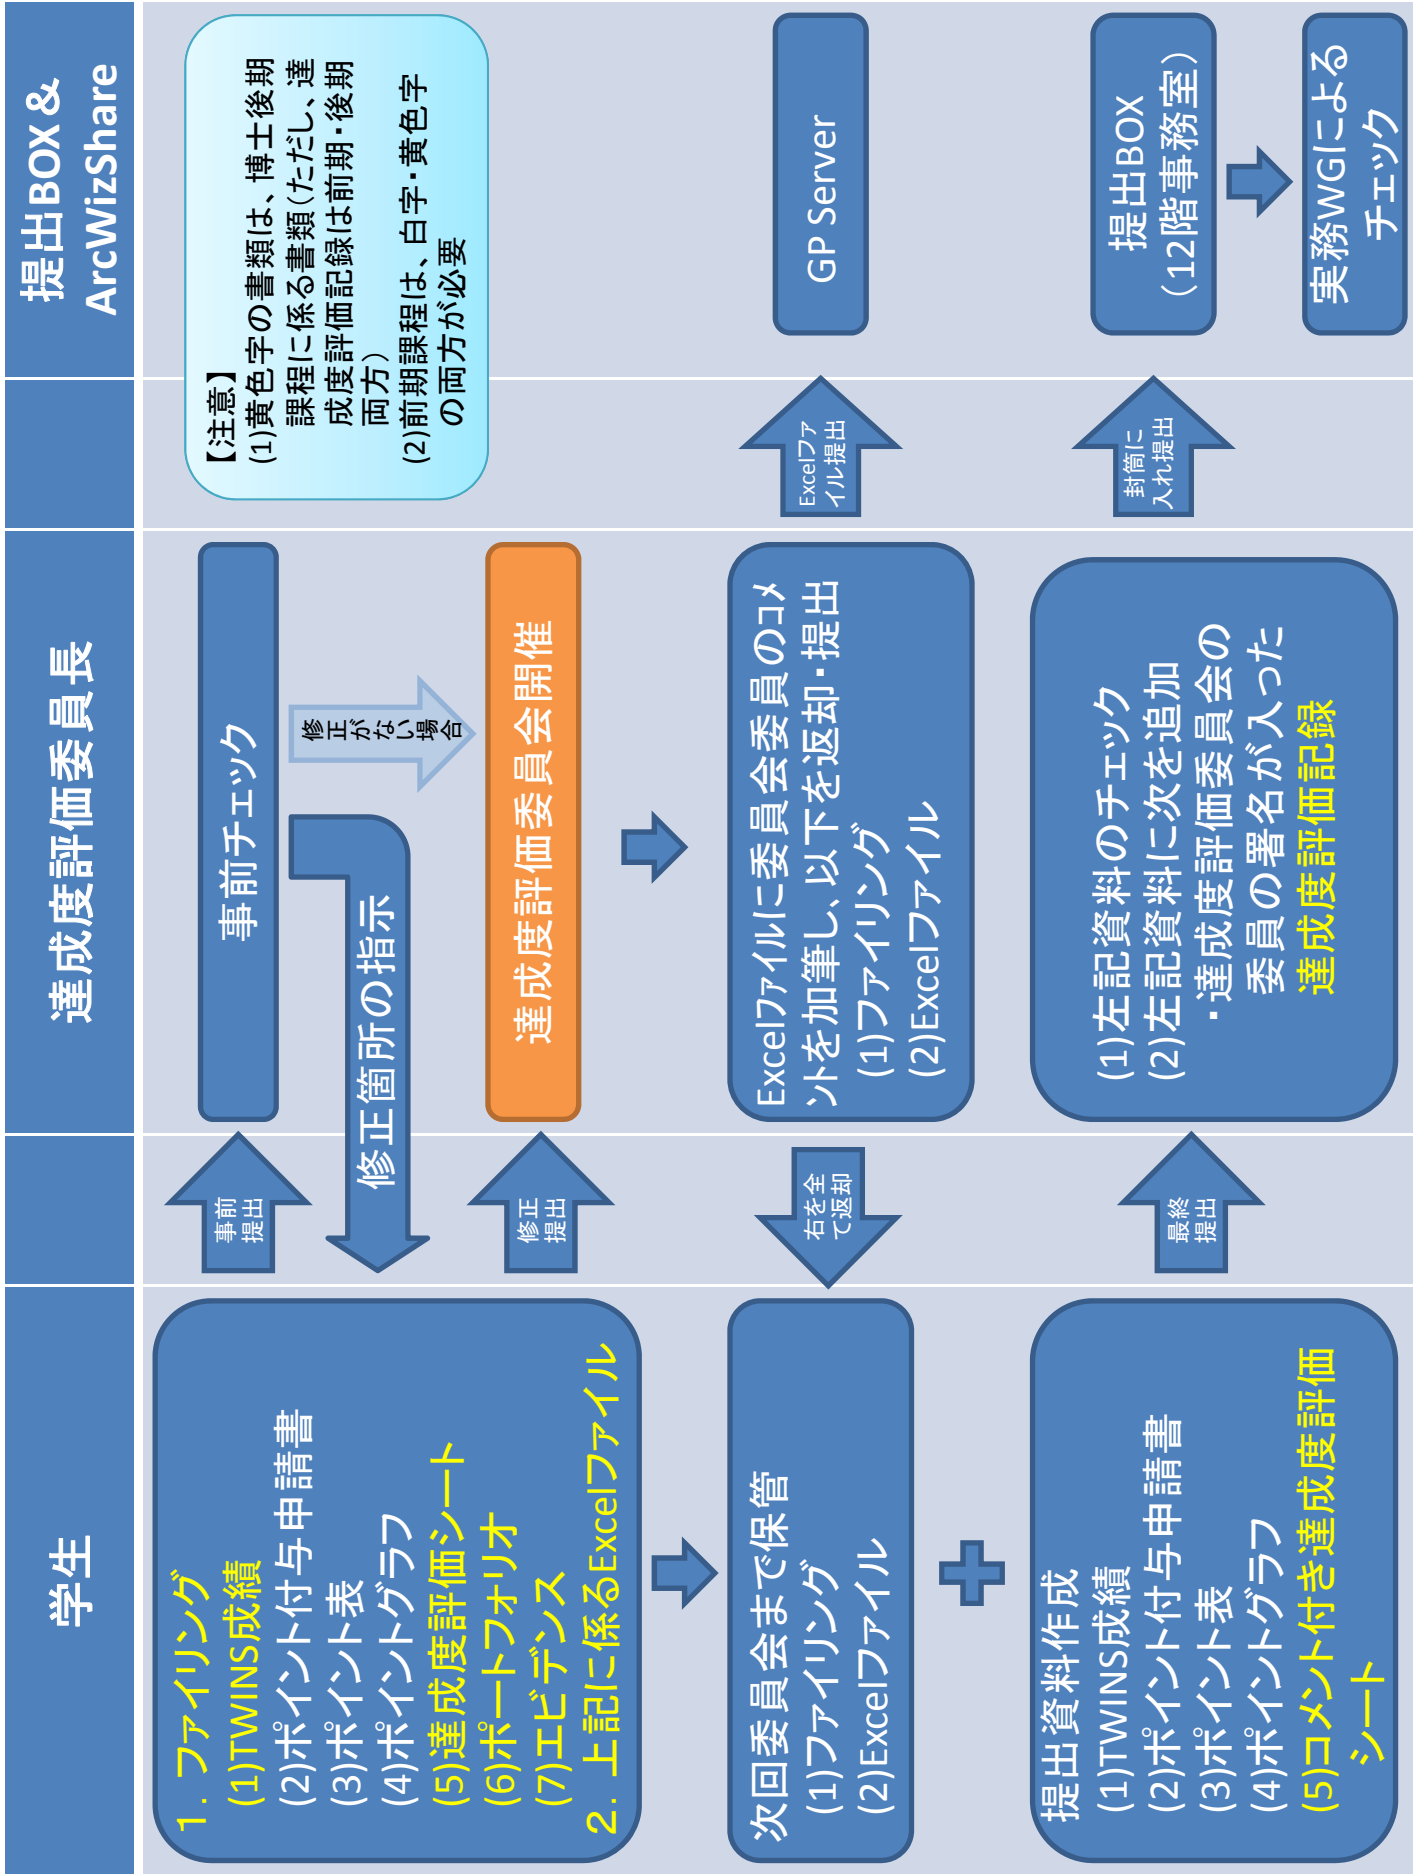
提出BOX & ArcWizShare

【注意】
(1)黄色字の書類は、博士後期課程に係る書類(ただし、達成度評価記録は前期・後期両方)
(2)前期課程は、白字・黄色字の両方が必要

GP Server

Excelファイル提出

提出BOX(12階事務室)

実務WGによるチェック

封筒に入れ提出

達成度評価委員長

事前チェック

修正がない場合

達成度評価委員会開催

修正箇所の指示

Excelファイルに委員会委員のコメントを加筆し、以下を返却・提出
(1)ファイリング
(2)Excelファイル

(1)左記資料のチェック
(2)左記資料に次を追加
・達成度評価委員会の委員の署名が入った達成度評価記録

事前提出

修正提出

右を全て返却

最終提出

学生

1. ファイリング
(1)TWINS成績
(2)ポイント付与申請書
(3)ポイント表
(4)ポイントグラフ
(5)達成度評価シート
(6)ポートフォリオ
(7)エビデンス
2. 上記に係るExcelファイル

次回委員会まで保管
(1)ファイリング
(2)Excelファイル

提出資料作成
(1)TWINS成績
(2)ポイント付与申請書
(3)ポイント表
(4)ポイントグラフ
(5)コメント付き達成度評価シート